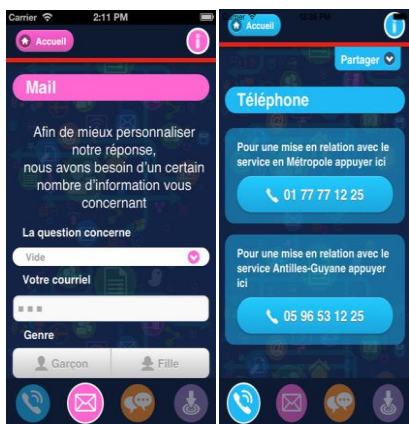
Carrier 2:11 PM

Accueil

Mail

Afin de mieux personnaliser notre réponse, nous avons besoin d'un certain nombre d'information vous concernant

La question concerne

Vide

Votre courriel

Genre

Garçon

Fille

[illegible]

Accueil

Partager

Téléphone

Pour une mise en relation avec le service en Métropole appuyer ici

01 77 77 12 25

Pour une mise en relation avec le service Antilles-Guyane appuyer ici

05 96 53 12 25